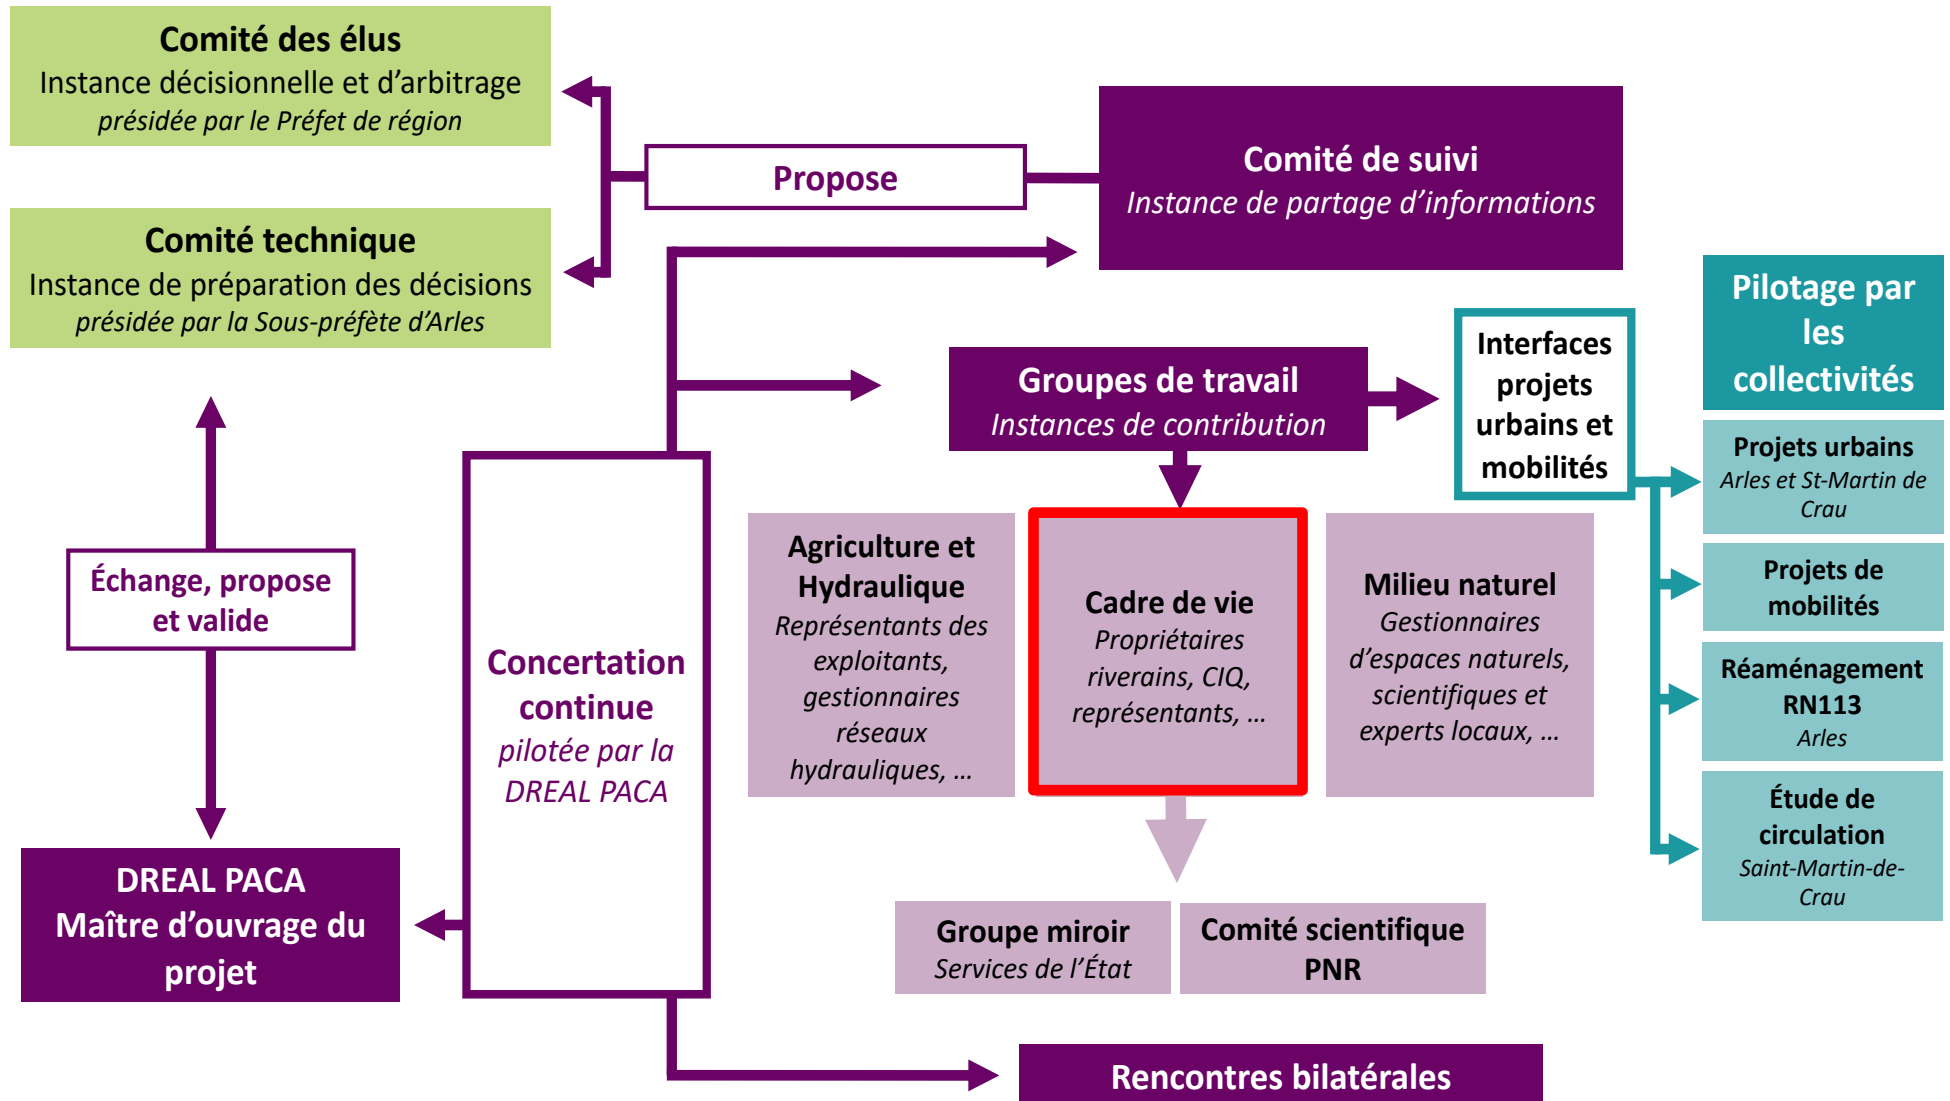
Comité des élus
Instance décisionnelle et d'arbitrage
présidée par le Préfet de région

Comité technique
Instance de préparation des décisions
présidée par la Sous-préfète d'Arles

Propose

Comité de suivi
Instance de partage d'informations

Pilotage par les collectivités

Groupes de travail
Instances de contribution

Interfaces projets urbains et mobilités

Projets urbains
Arles et St-Martin de Crau

Projets de mobilités

Réaménagement RN113
Arles

Étude de circulation
Saint-Martin-de-Crau

Échange, propose et valide

Concertation continue
pilotée par la DREAL PACA

Agriculture et Hydraulique
Représentants des exploitants, gestionnaires réseaux hydrauliques, …

Cadre de vie
Propriétaires riverains, CIQ, représentants, …

Milieu naturel
Gestionnaires d'espaces naturels, scientifiques et experts locaux, …

DREAL PACA
Maître d'ouvrage du projet

Groupe miroir
Services de l'État

Comité scientifique PNR

Rencontres bilatérales